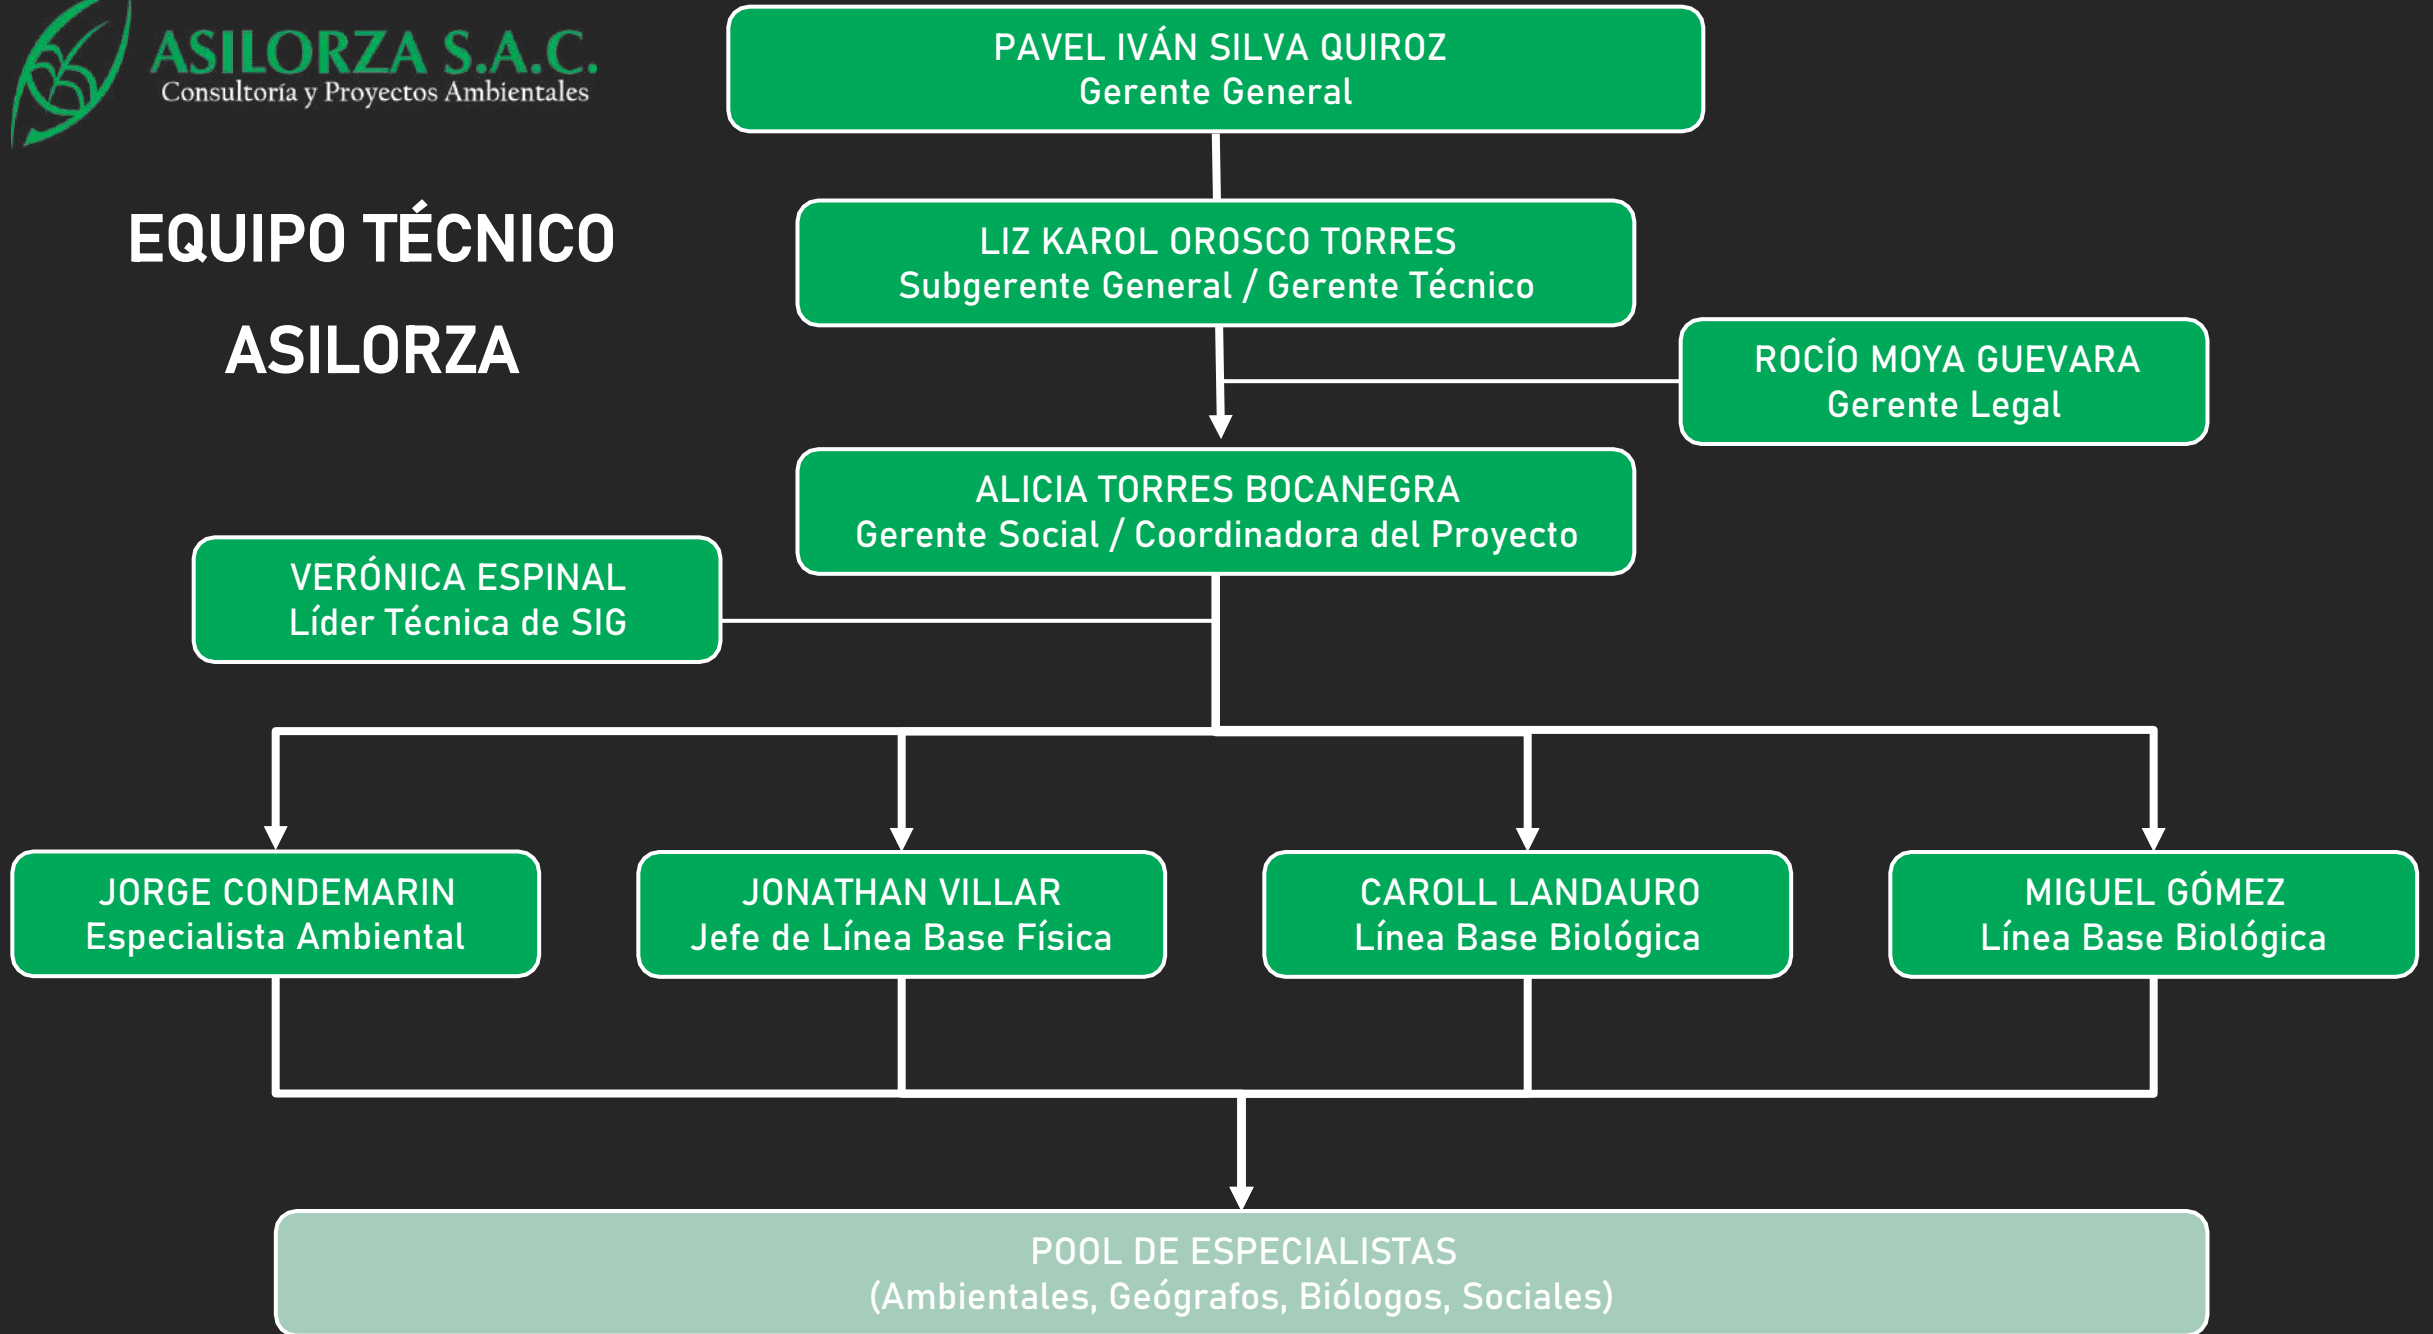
ASILORZA S.A.C.
Consultoría y Proyectos Ambientales

EQUIPO TÉCNICO
ASILORZA

PAVEL IVÁN SILVA QUIROZ
Gerente General

LIZ KAROL OROSCO TORRES
Subgerente General / Gerente Técnico

ROCÍO MOYA GUEVARA
Gerente Legal

ALICIA TORRES BOCANEGRA
Gerente Social / Coordinadora del Proyecto

VERÓNICA ESPINAL
Líder Técnica de SIG

JORGE CONDEMARIN
Especialista Ambiental

JONATHAN VILLAR
Jefe de Línea Base Física

CAROLL LANDAURO
Línea Base Biológica

MIGUEL GÓMEZ
Línea Base Biológica

POOL DE ESPECIALISTAS
(Ambientales, Geógrafos, Biólogos, Sociales)